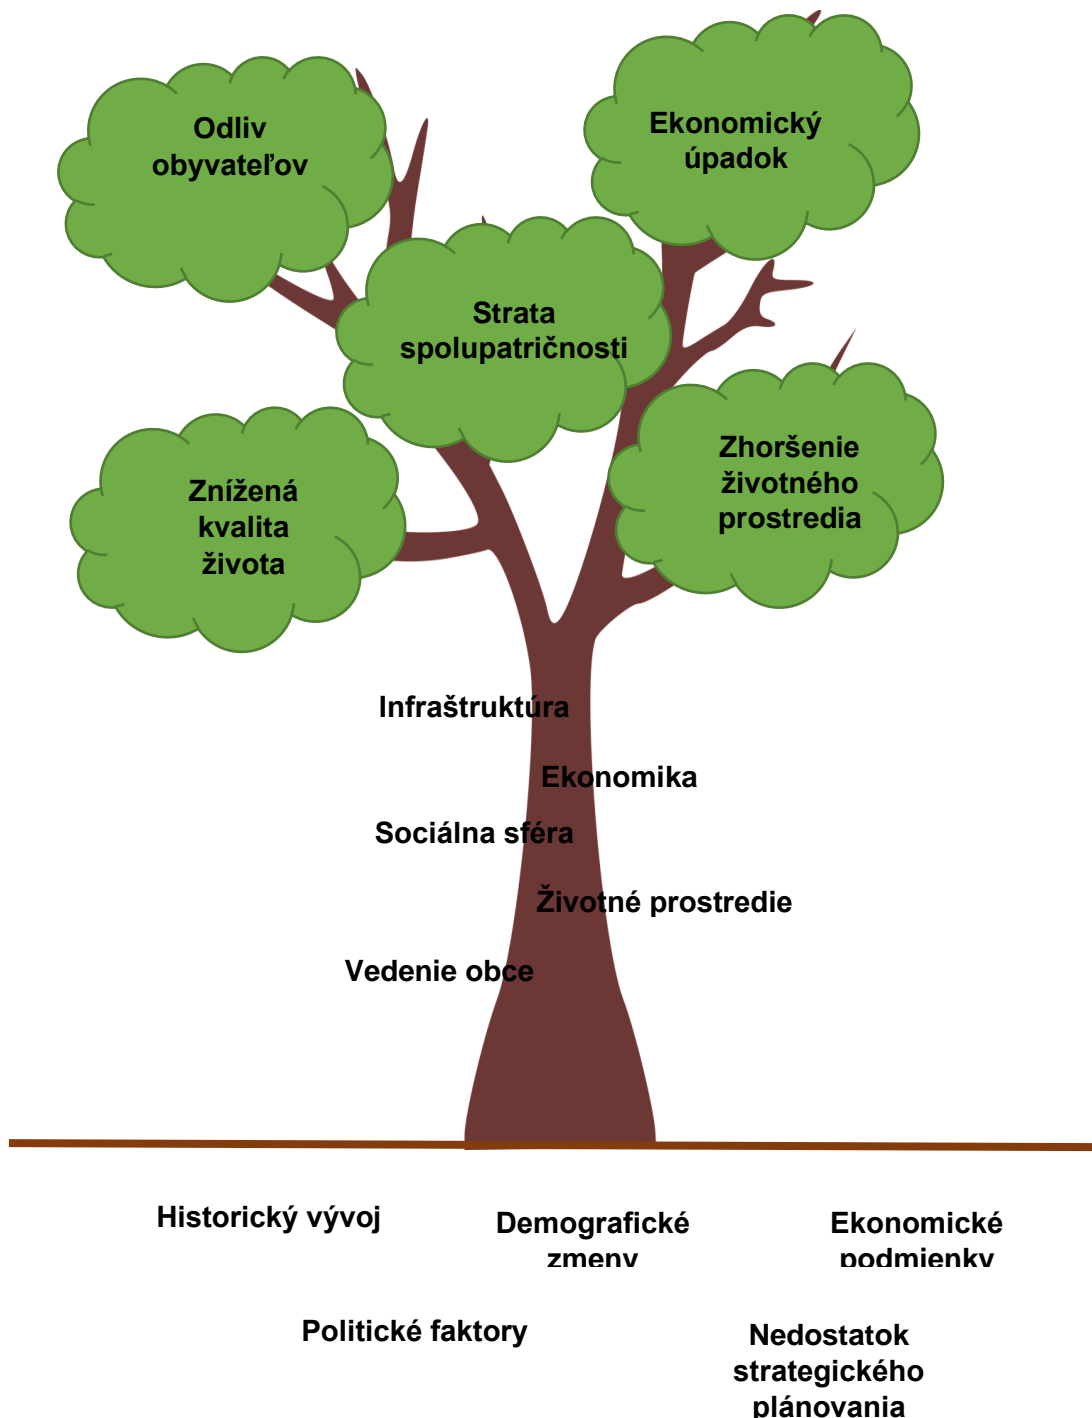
Odliv obyvateľov

Ekonomický úpadok

Strata spolupatričnosti

Znížená kvalita života

Zhoršenie životného prostredia

Infraštruktúra

Ekonomika

Sociálna sféra

Životné prostredie

Vedenie obce

Historický vývoj

Demografické zmeny

Ekonomické podmienky

Politické faktory

Nedostatok strategického plánovania